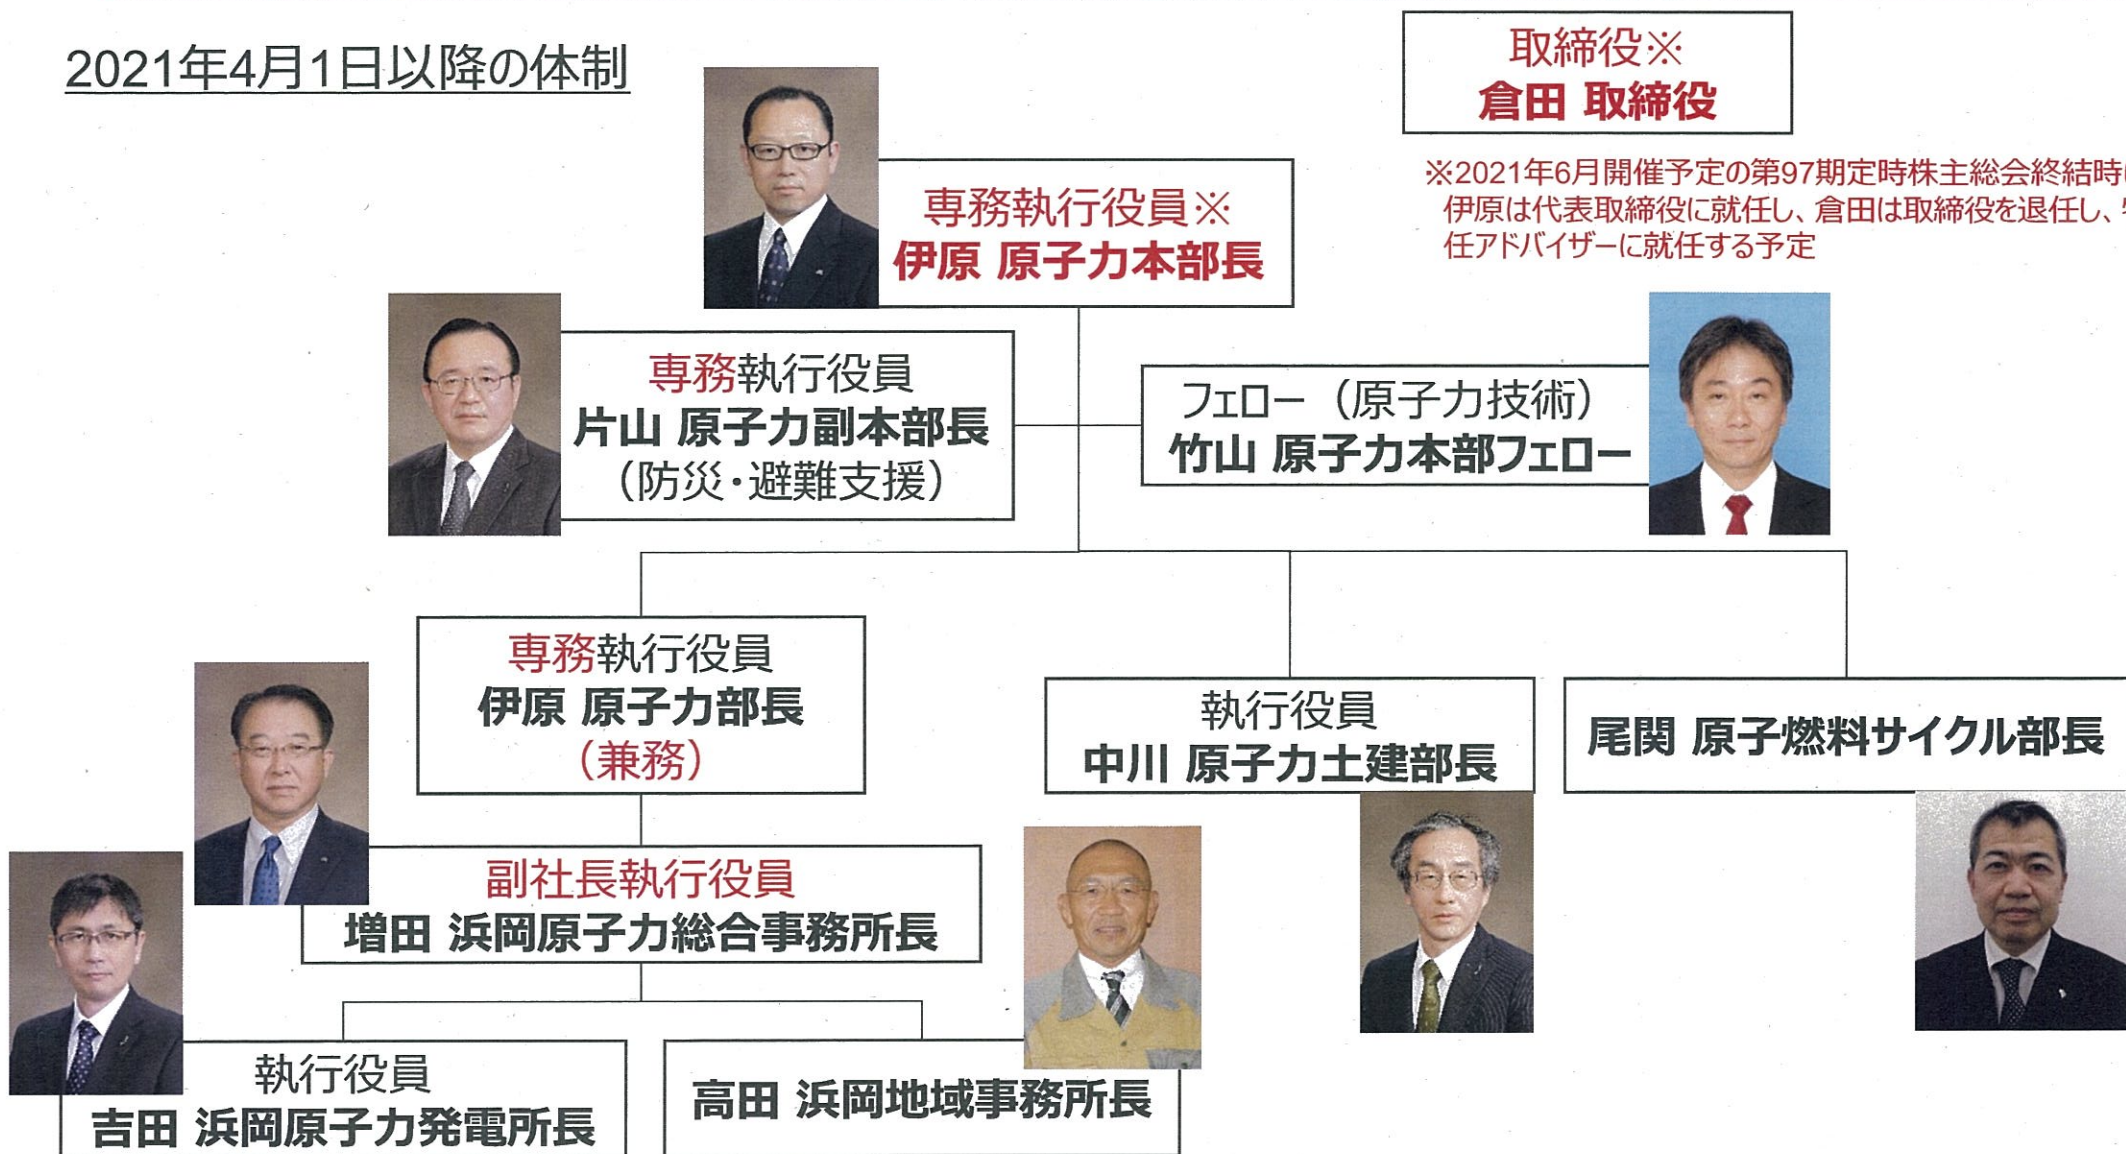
2021年4月1日以降の体制

取締役※
倉田 取締役

※2021年6月開催予定の第97期定時株主総会終結時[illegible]
伊原は代表取締役に就任し、倉田は取締役を退任し、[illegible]
任アドバイザーに就任する予定

専務執行役員※
伊原 原子力本部長

専務執行役員
片山 原子力副本部長
（防災・避難支援）

フェロー（原子力技術）
竹山 原子力本部フェロー

専務執行役員
伊原 原子力部長
（兼務）

執行役員
中川 原子力土建部長

尾関 原子燃料サイクル部長

副社長執行役員
増田 浜岡原子力総合事務所長

執行役員
吉田 浜岡原子力発電所長

高田 浜岡地域事務所長